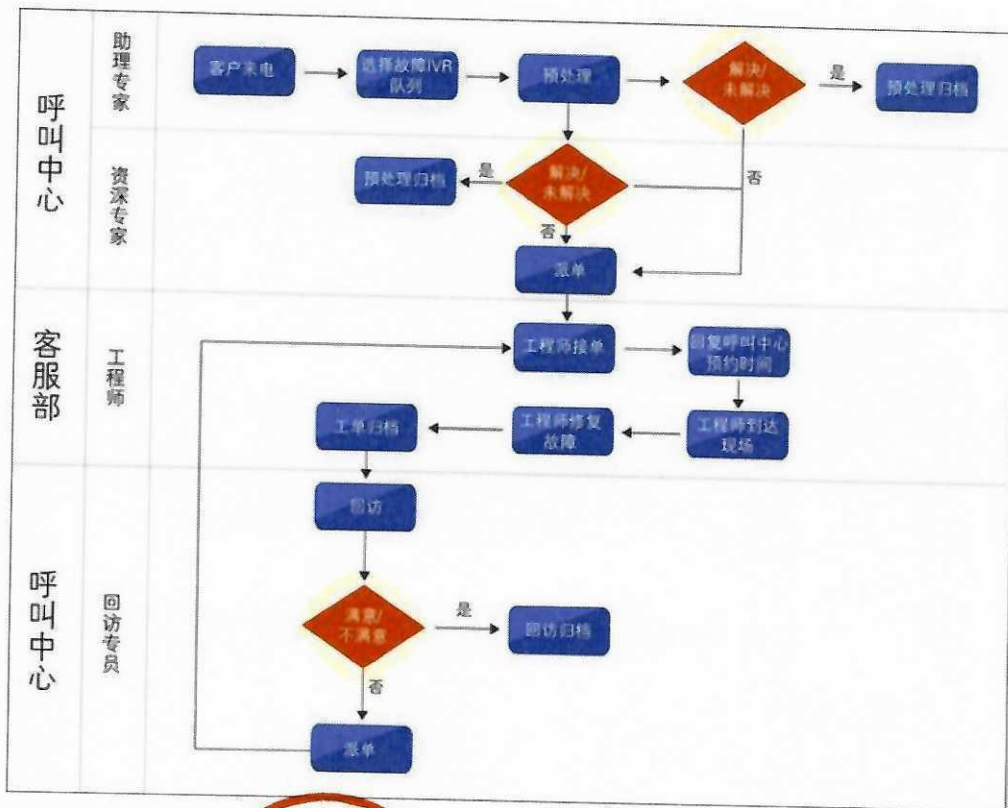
呼叫中心

助理专家

客户来电

选择故障IVR队列

预处理

解决/未解决

是

预处理归档

资深专家

预处理归档

是

解决/未解决

否

否

派单

客服部

工程师

工程师接单

回复呼叫中心预约时间

工单归档

工程师修复故障

工程师到达现场

呼叫中心

回访专员

回访

满意/不满意

是

回访归档

否

派单